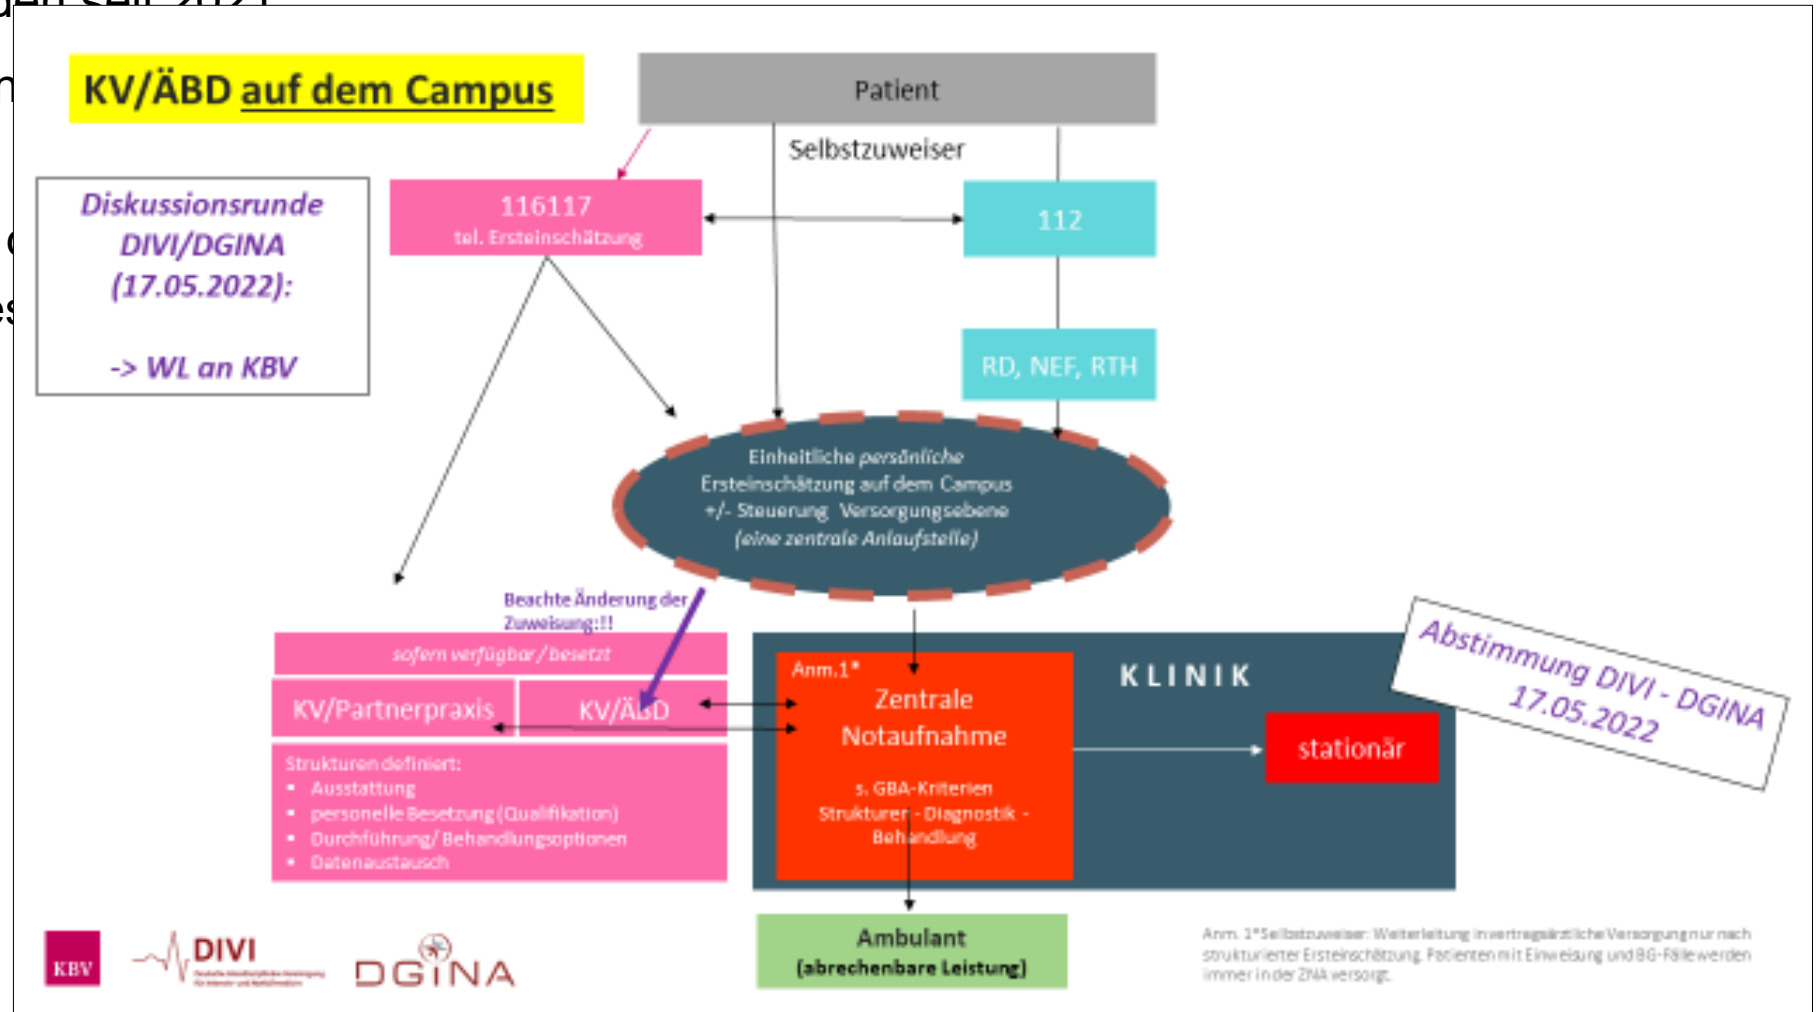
KV/ÄBD auf dem Campus

Patient

Selbstzuweiser

Diskussionsrunde DIVI/DGINA (17.05.2022):

-> WL an KBV

116117
tel. Ersteinschätzung

112

RD, NEF, RTH

Einheitliche persönliche Ersteinschätzung auf dem Campus +/- Steuerung Versorgungsebene (eine zentrale Anlaufstelle)

Beachte Änderung der Zuweisung!!!

sofern verfügbar/besetzt

KV/Partnerpraxis

KV/ÄBD

Strukturen definiert:
- Ausstattung
- personelle Besetzung (Qualifikation)
- Durchführung/Behandlungsoptionen
- Datenaustausch

Anm.1*

Zentrale Notaufnahme

s. GBA-Kriterien
Strukturen - Diagnostik - Behandlung

KLINIK

stationär

Abstimmung DIVI - DGINA 17.05.2022

Ambulant (abrechenbare Leistung)

Anm. 1*Selbstzuweiser: Weiterleitung in vertragsärztliche Versorgung nur nach strukturierter Ersteinschätzung. Patienten mit Einweisung und BG-Fälle werden immer in der ZNA versorgt.

KBV

DIVI

DGINA